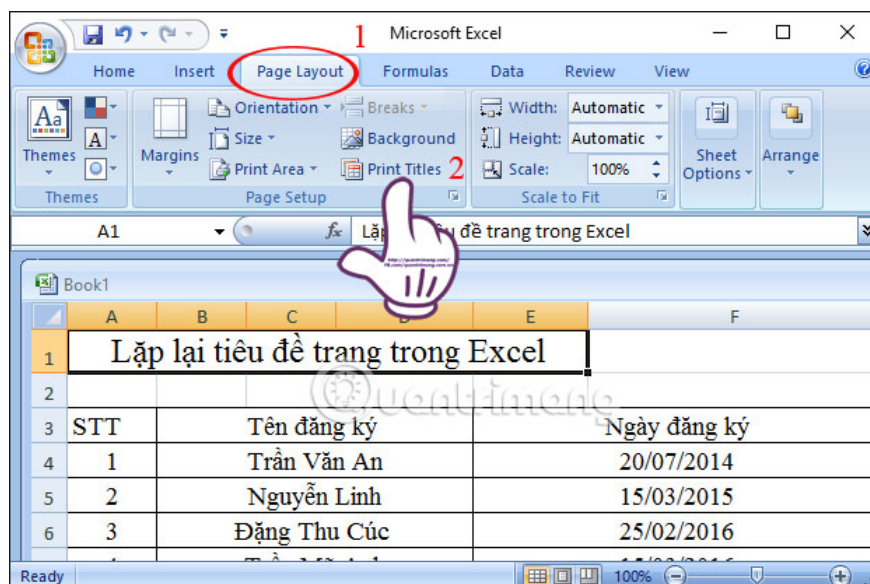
Microsoft Excel

1

Home Insert Page Layout Formulas Data Review View

Themes
Margins
Orientation
Size
Print Area
Breaks
Background
Print Titles
2
Width: Automatic
Height: Automatic
Scale: 100%
Sheet Options
Arrange

Themes
Page Setup
Scale to Fit

A1
$f_x$
Lặp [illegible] đề trang trong Excel

Book1

| | A | B | C | D | E | F |
|---|---|---|---|---|---|---|
| 1 | Lặp lại tiêu đề trang trong Excel | | | | | |
| 2 | | | | | | |
| 3 | STT | Tên đăng ký | | | Ngày đăng ký | |
| 4 | 1 | Trần Văn An | | | 20/07/2014 | |
| 5 | 2 | Nguyễn Linh | | | 15/03/2015 | |
| 6 | 3 | Đặng Thu Cúc | | | 25/02/2016 | |

Quantrimang

Ready
100%